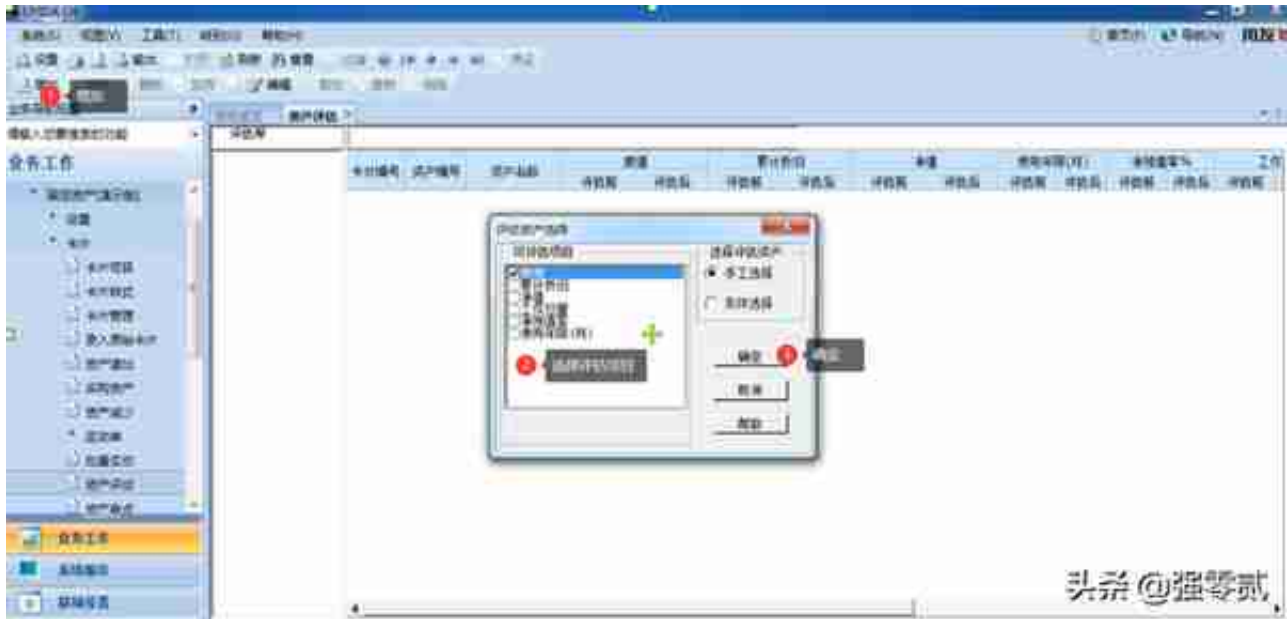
业务工作

评估单

卡片编号 | 资产编号 | 资产名称 | 原值 | 累计折旧 | 净值

评估前 | 评估后

评估资产选择

可评估项目

原值

累计折旧

净值

选择评估资产

手工选择

条件选择

确定

取消

帮助

2 选择评估项目

3 确定

1 增加

业务工作

系统服务

基础设置

用友

头条 @强零贰